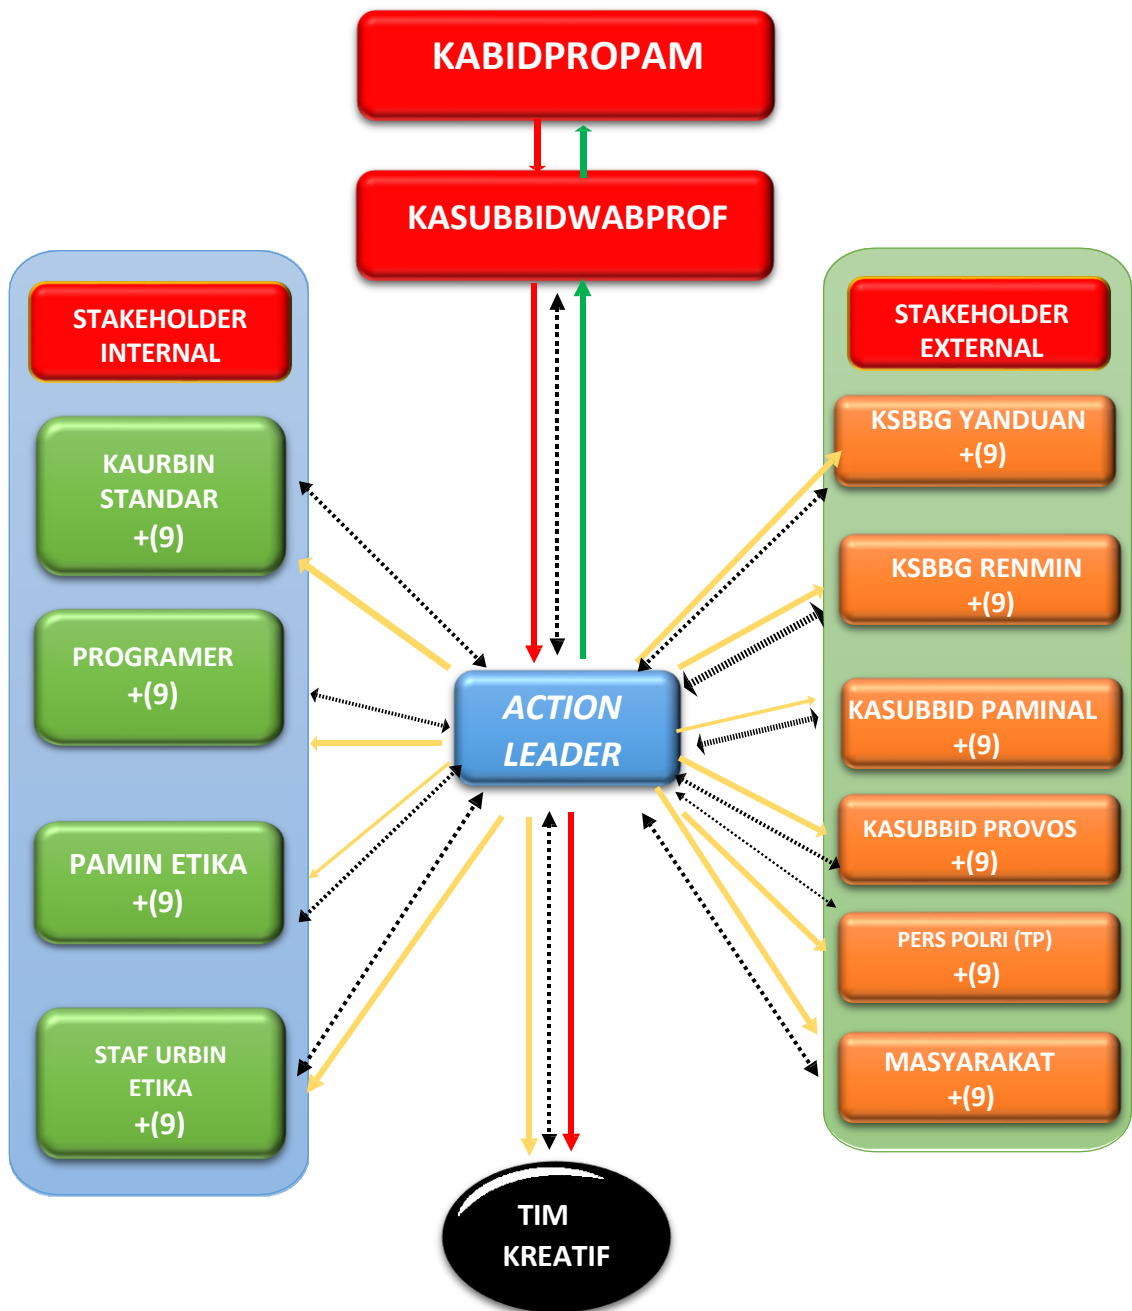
KABIDPROPAM

KASUBBIDWABPROF

STAKEHOLDER INTERNAL

KAURBIN STANDAR +(9)

PROGRAMER +(9)

PAMIN ETIKA +(9)

STAF URBIN ETIKA +(9)

ACTION LEADER

STAKEHOLDER EXTERNAL

KSBBG YANDUAN +(9)

KSBBG RENMIN +(9)

KASUBBID PAMINAL +(9)

KASUBBID PROVOS +(9)

PERS POLRI (TP) +(9)

MASYARAKAT +(9)

TIM KREATIF